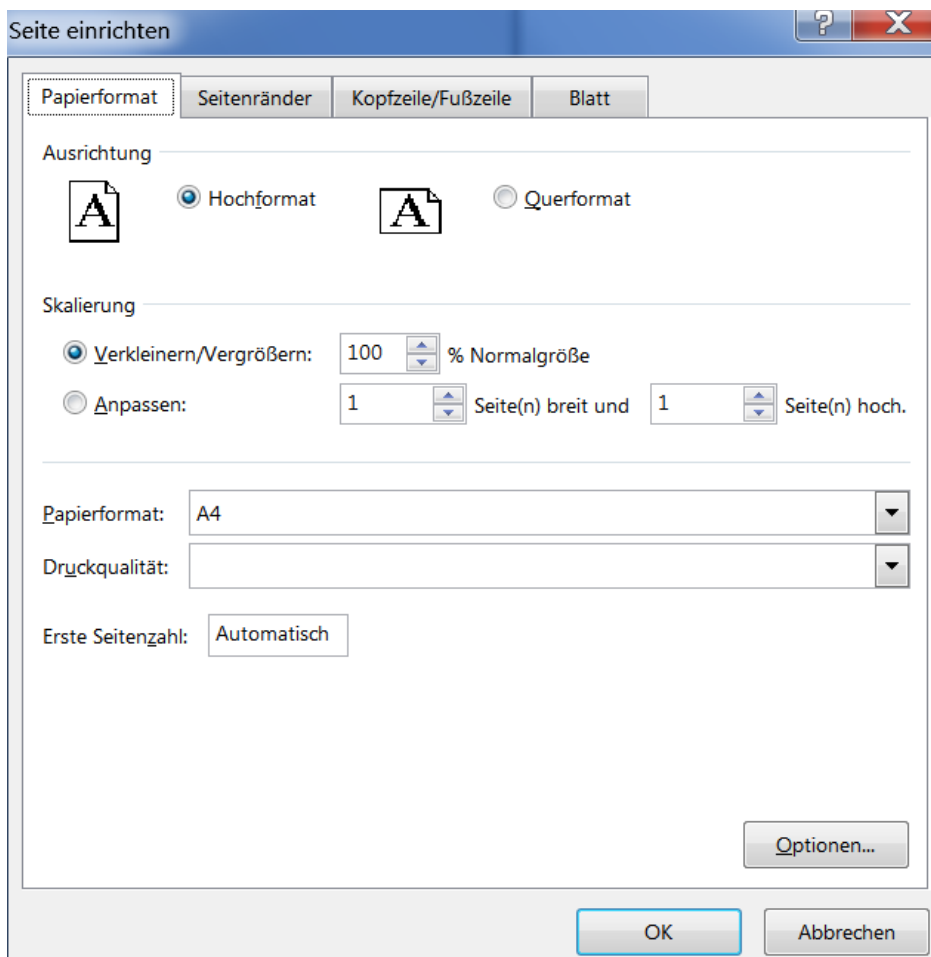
Seite einrichten

?

X

Papierformat

Seitenränder

Kopfzeile/Fußzeile

Blatt

Ausrichtung

A

Hochformat

A

Querformat

Skalierung

Verkleinern/Vergrößern: 100 % Normalgröße

Anpassen: 1 Seite(n) breit und 1 Seite(n) hoch.

Papierformat: A4

Druckqualität:

Erste Seitenzahl: Automatisch

Optionen...

OK

Abbrechen